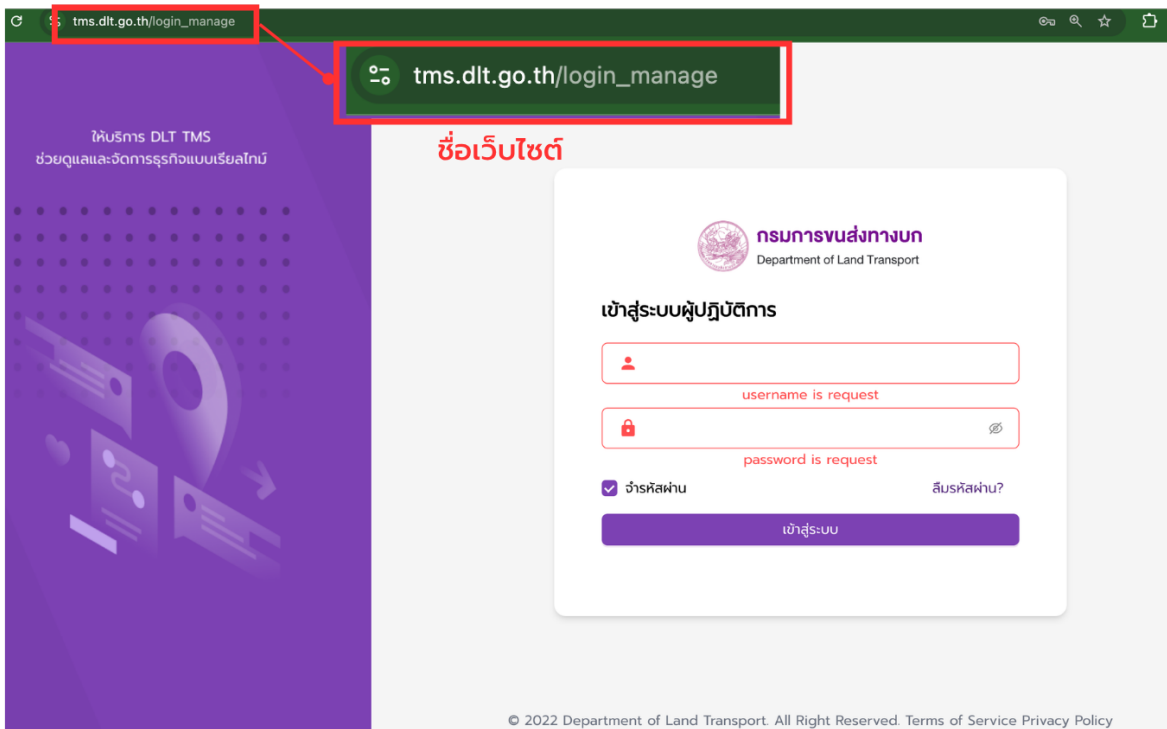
tms.dlt.go.th/login_manage

tms.dlt.go.th/login_manage

ให้บริการ DLT TMS
ช่วยดูแลและจัดการธุรกิจแบบเรียลไทม์

ชื่อเว็บไซต์

กรมการขนส่งทางบก
Department of Land Transport

เข้าสู่ระบบผู้ปฏิบัติการ

username is request

password is request

จำรหัสผ่าน

ลืมรหัสผ่าน?

เข้าสู่ระบบ

© 2022 Department of Land Transport. All Right Reserved. Terms of Service Privacy Policy